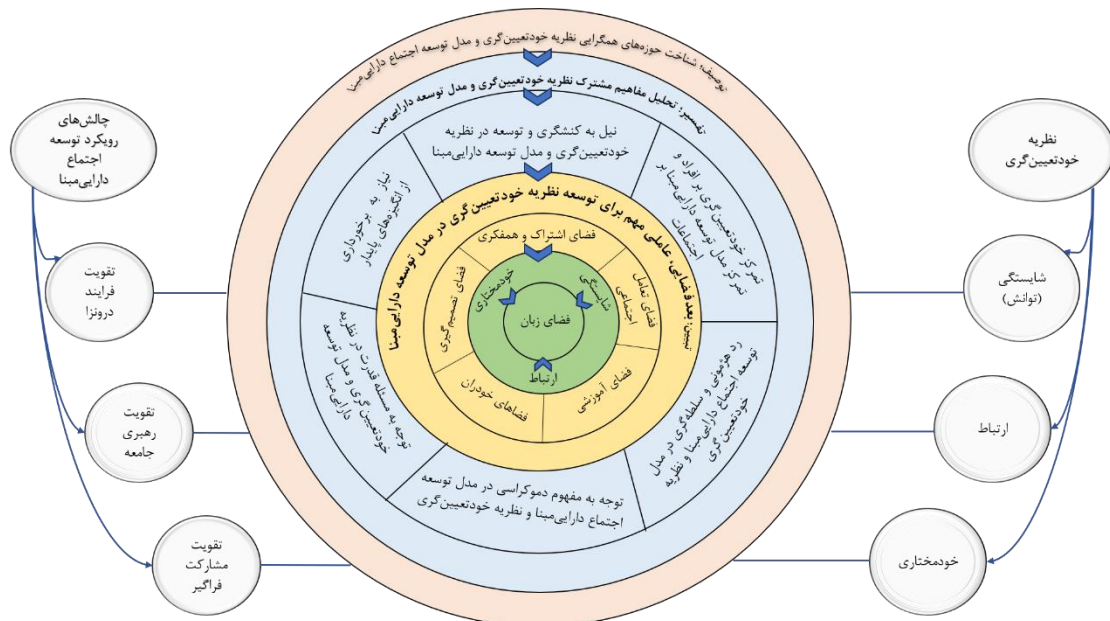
توصیف: شناخت حوزه‌های همگرایی نظریه خودتعیین‌گری و مدل توسعه اجتماع دارایی‌مبنا

تفسیر: تحلیل مفاهیم مشترک نظریه خودتعیین‌گری و مدل توسعه دارایی‌مبنا

تبیین: بعد فضایی، عاملی مهم برای توسعه نظریه خودتعیین‌گری در مدل توسعه دارایی‌مبنا

نیل به کنشگری و توسعه در نظریه خودتعیین‌گری و مدل توسعه دارایی‌مبنا

تمرکز خودتعیین‌گری بر افراد و تمرکز مدل توسعه دارایی‌مبنا بر اجتماعات

هم‌سویی و سلطه‌گری در مدل توسعه اجتماع دارایی‌مبنا و نظریه خودتعیین‌گری

توجه به مفهوم دموکراسی در مدل توسعه اجتماع دارایی‌مبنا و نظریه خودتعیین‌گری

توجه به مسئله قدرت در نظریه خودتعیین‌گری و مدل توسعه دارایی‌مبنا

نیاز به برخورداری از انگیزه‌های پایدار

فضای اشتراک و همفکری

فضای تعامل اجتماعی

فضای آموزشی

فضاهای خودران

فضای تصمیم‌گیری

شایستگی

خودمختاری

ارتباط

فضای زبان

نظریه خودتعیین‌گری

شایستگی (توانش)

ارتباط

خودمختاری

چالش‌های رویکرد توسعه اجتماع دارایی‌مبنا

تقویت فرایند درونزا

تقویت رهبری جامعه

تقویت مشارکت فراگیر